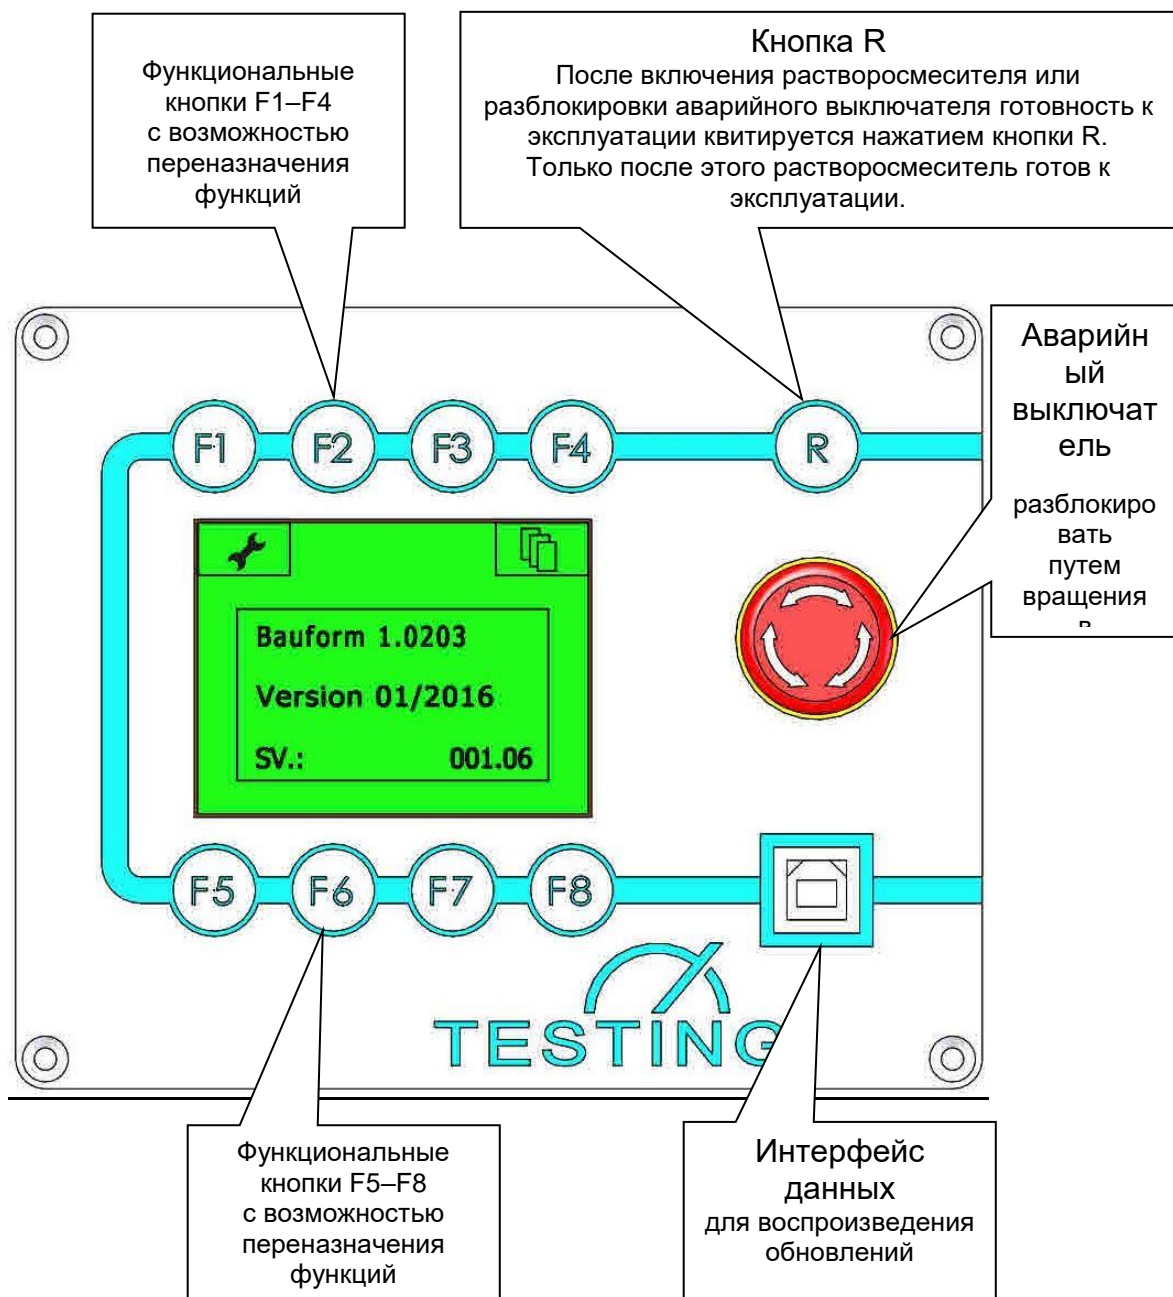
Функциональные кнопки F1–F4 с возможностью переназначения функций

Кнопка R
После включения растворосмесителя или разблокировки аварийного выключателя готовность к эксплуатации квитируется нажатием кнопки R. Только после этого растворосмеситель готов к эксплуатации.

Аварийный выключатель

разблокировать путем вращения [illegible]

F1 F2 F3 F4 R

Bauform 1.0203
Version 01/2016
SV.: 001.06

F5 F6 F7 F8

TESTING

Функциональные кнопки F5–F8 с возможностью переназначения функций

Интерфейс данных
для воспроизведения обновлений